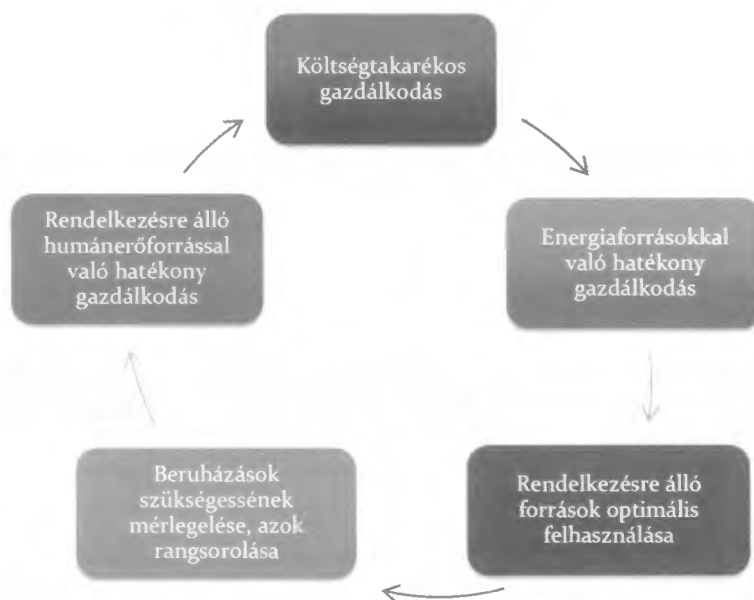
Költségtakarékos gazdálkodás

Energiaforrásokkal való hatékony gazdálkodás

Rendelkezésre álló források optimális felhasználása

Beruházások szükségessének mérlegelése, azok rangsorolása

Rendelkezésre álló humánerőforrással való hatékony gazdálkodás